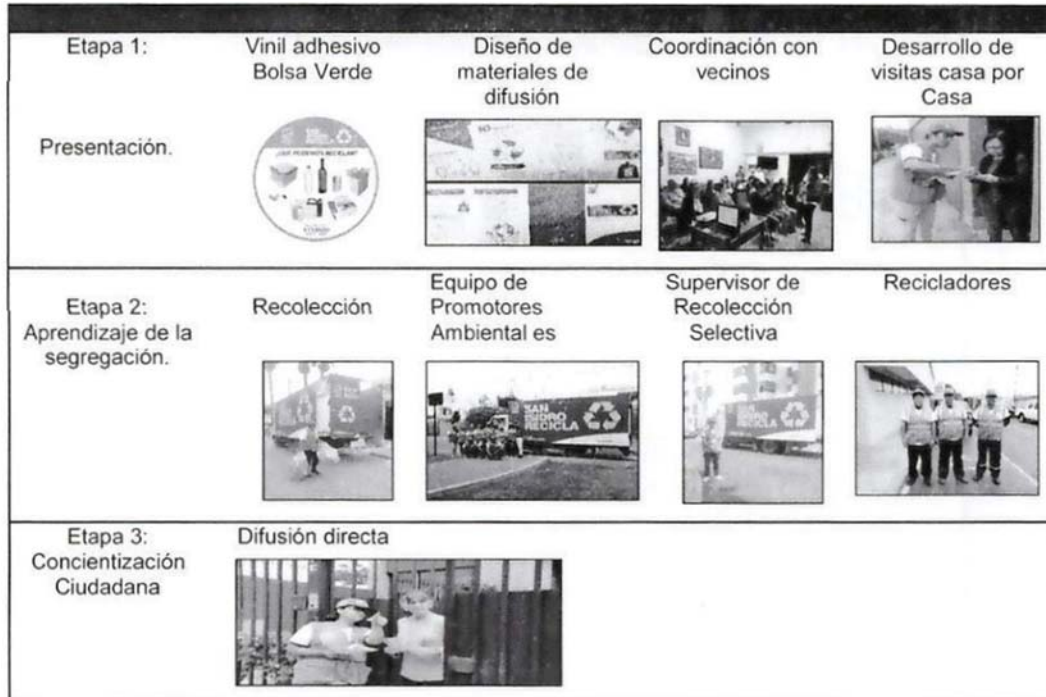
| | | | | |
|---|---|---|---|---|
| Etapa 1: Presentación. | Vinil adhesivo Bolsa Verde | Diseño de materiales de difusión | Coordinación con vecinos | Desarrollo de visitas casa por Casa |
| Etapa 2: Aprendizaje de la segregación. | Recolección | Equipo de Promotores Ambiental es | Supervisor de Recolección Selectiva | Recicladores |
| Etapa 3: Concientización Ciudadana | Difusión directa | | | |

¿QUÉ PUEDO RECICLAR?

SAN ISIDRO RECICLA

SAN ISIDRO RECICLA

SAN ISIDRO RECICLA